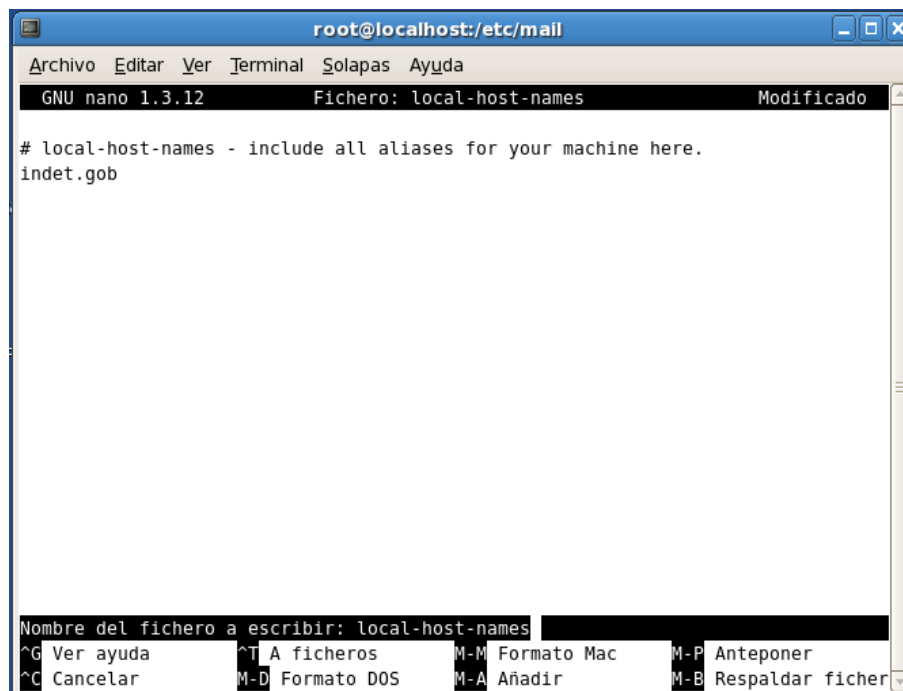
root@localhost:/etc/mail

Archivo Editar Ver Terminal Solapas Ayuda

GNU nano 1.3.12 Fichero: local-host-names Modificado

# local-host-names - include all aliases for your machine here.
indet.gob

Nombre del fichero a escribir: local-host-names

| | | | | | | | |
|---|---|---|---|---|---|---|---|
| ^G | Ver ayuda | ^T | A ficheros | M-M | Formato Mac | M-P | Anteponer |
| ^C | Cancelar | M-D | Formato DOS | M-A | Añadir | M-B | Respaldar ficher |